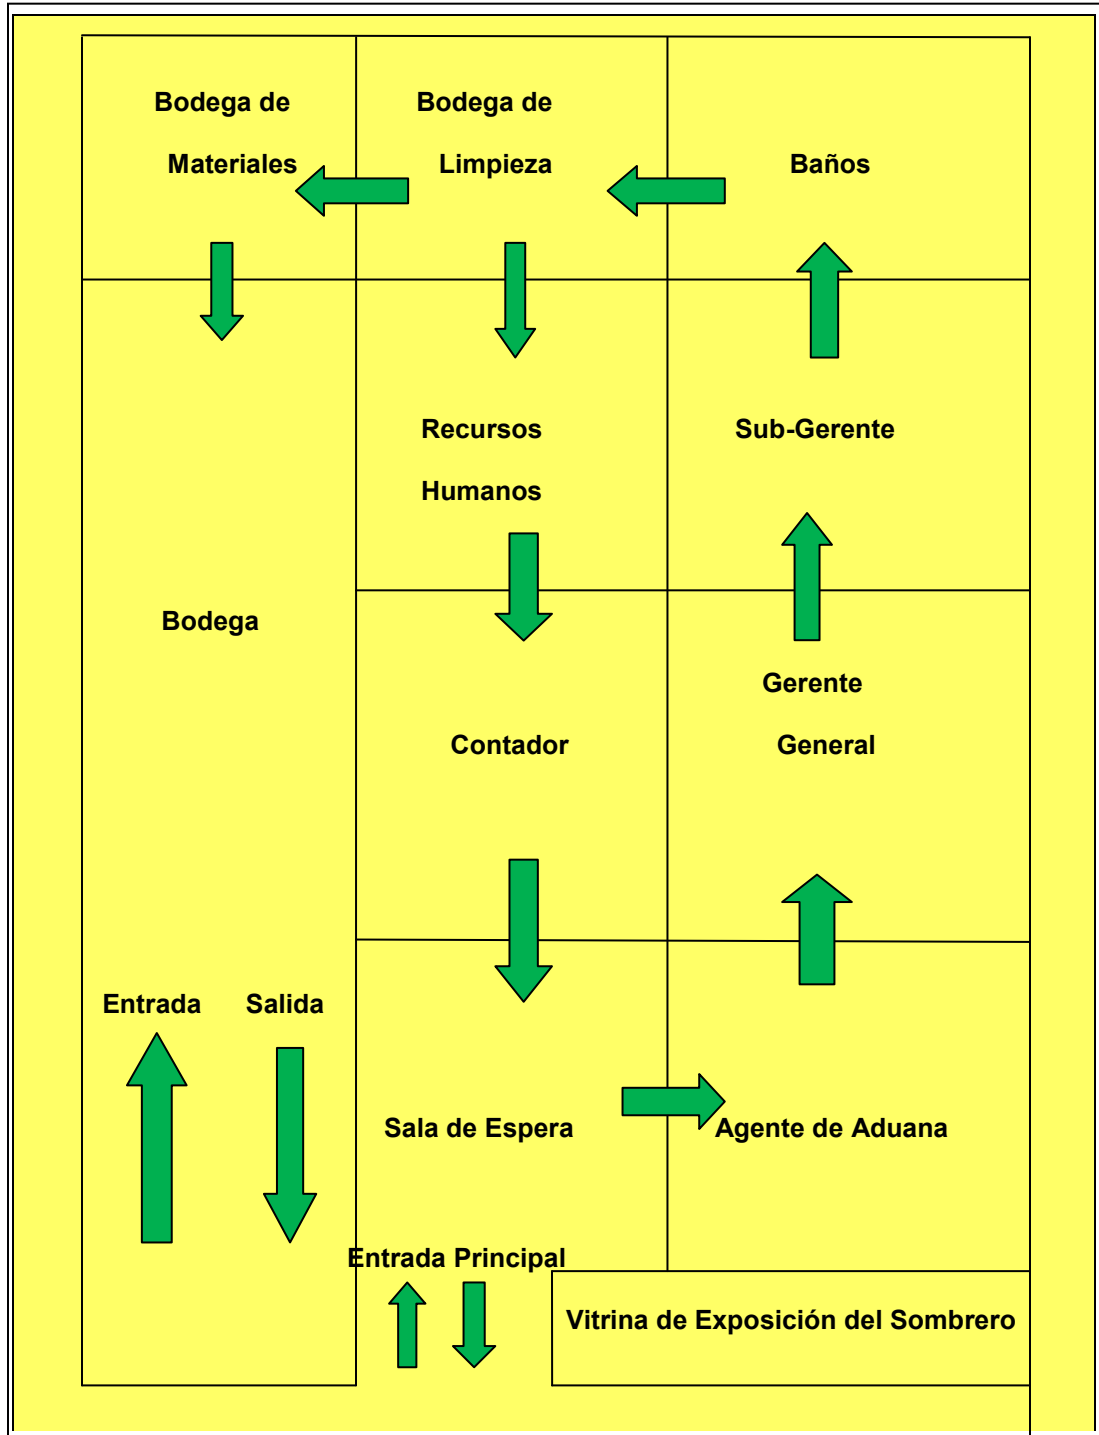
Bodega de Materiales

Bodega de Limpieza

Baños

Recursos Humanos

Sub-Gerente

Bodega

Gerente General

Contador

Entrada

Salida

Sala de Espera

Agente de Aduana

Entrada Principal

Vitrina de Exposición del Sombrero